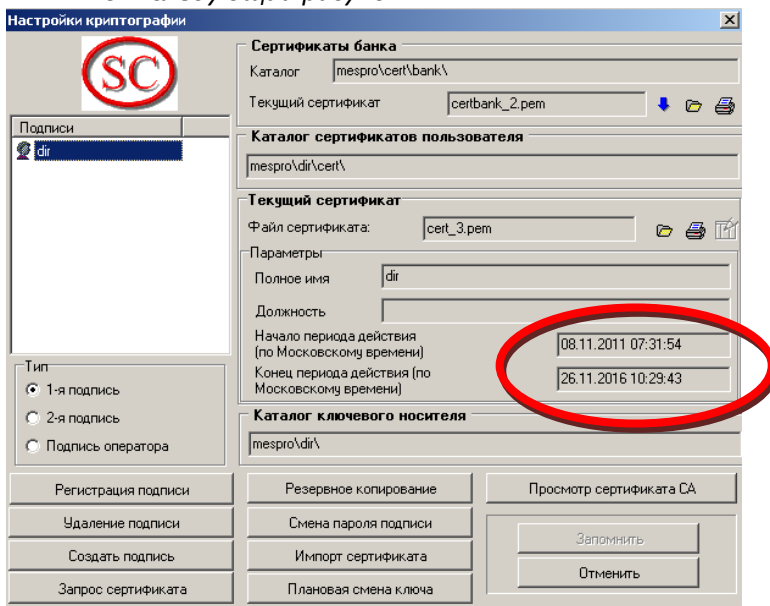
Настройки криптографии

SC

Подписи
dir

Сертификаты банка
Каталог mespro\cert\bank\
Текущий сертификат certbank_2.pem

Каталог сертификатов пользователя
mespro\dir\cert\

Текущий сертификат
Файл сертификата: cert_3.pem
Параметры
Полное имя dir
Должность
Начало периода действия (по Московскому времени) 08.11.2011 07:31:54
Конец периода действия (по Московскому времени) 26.11.2016 10:29:43

Тип
1-я подпись
2-я подпись
Подпись оператора

Каталог ключевого носителя
mespro\dir\

Регистрация подписи
Резервное копирование
Просмотр сертификата СА
Удаление подписи
Смена пароля подписи
Запомнить
Создать подпись
Импорт сертификата
Отменить
Запрос сертификата
Плановая смена ключа